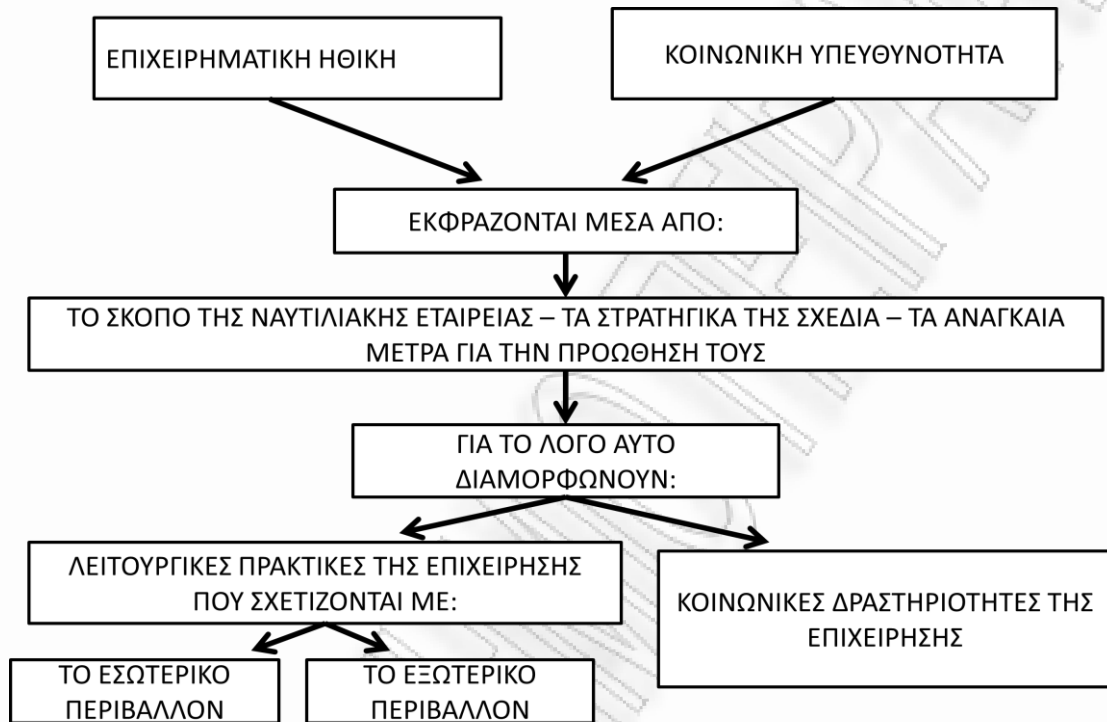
ΕΠΙΧΕΙΡΗΜΑΤΙΚΗ ΗΘΙΚΗ

ΚΟΙΝΩΝΙΚΗ ΥΠΕΥΘΥΝΟΤΗΤΑ

ΕΚΦΡΑΖΟΝΤΑΙ ΜΕΣΑ ΑΠΟ:

ΤΟ ΣΚΟΠΟ ΤΗΣ ΝΑΥΤΙΛΙΑΚΗΣ ΕΤΑΙΡΕΙΑΣ – ΤΑ ΣΤΡΑΤΗΓΙΚΑ ΤΗΣ ΣΧΕΔΙΑ – ΤΑ ΑΝΑΓΚΑΙΑ ΜΕΤΡΑ ΓΙΑ ΤΗΝ ΠΡΟΩΘΗΣΗ ΤΟΥΣ

ΓΙΑ ΤΟ ΛΟΓΟ ΑΥΤΟ ΔΙΑΜΟΡΦΩΝΟΥΝ:

ΛΕΙΤΟΥΡΓΙΚΕΣ ΠΡΑΚΤΙΚΕΣ ΤΗΣ ΕΠΙΧΕΙΡΗΣΗΣ ΠΟΥ ΣΧΕΤΙΖΟΝΤΑΙ ΜΕ:

ΚΟΙΝΩΝΙΚΕΣ ΔΡΑΣΤΗΡΙΟΤΗΤΕΣ ΤΗΣ ΕΠΙΧΕΙΡΗΣΗΣ

ΤΟ ΕΣΩΤΕΡΙΚΟ ΠΕΡΙΒΑΛΛΟΝ

ΤΟ ΕΞΩΤΕΡΙΚΟ ΠΕΡΙΒΑΛΛΟΝ